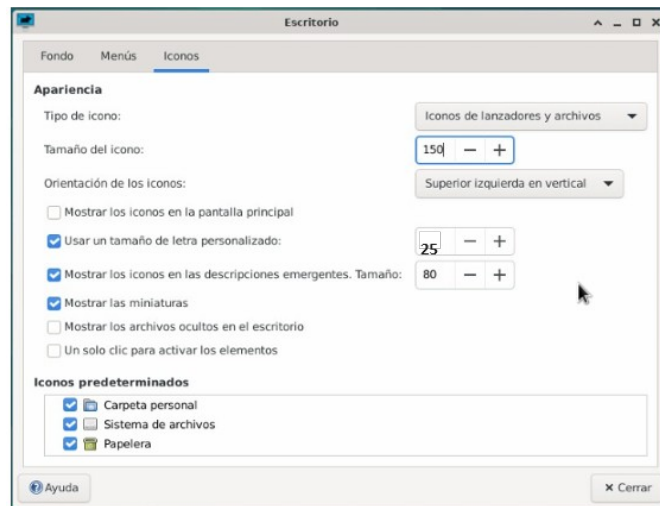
Escritorio

Fondo Menús Iconos

Apariencia

Tipo de icono: Iconos de lanzadores y archivos

Tamaño del icono: 150 − +

Orientación de los iconos: Superior izquierda en vertical

Mostrar los iconos en la pantalla principal

Usar un tamaño de letra personalizado: 25 − +

Mostrar los iconos en las descripciones emergentes. Tamaño: 80 − +

Mostrar las miniaturas

Mostrar los archivos ocultos en el escritorio

Un solo clic para activar los elementos

Iconos predeterminados

Carpeta personal

Sistema de archivos

Papelera

Ayuda

× Cerrar